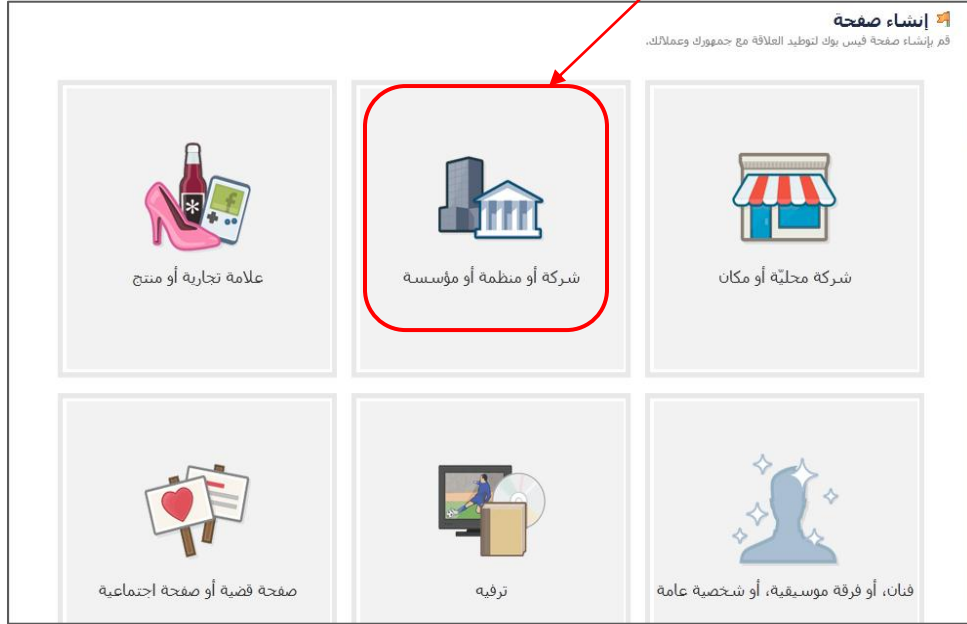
إنشاء صفحة

قم بإنشاء صفحة فيس بوك لتوطيد العلاقة مع جمهورك وعملائك.

شركة محليّة أو مكان

شركة أو منظمة أو مؤسسة

علامة تجارية أو منتج

فنان، أو فرقة موسيقية، أو شخصية عامة

ترفيه

صفحة قضية أو صفحة اجتماعية